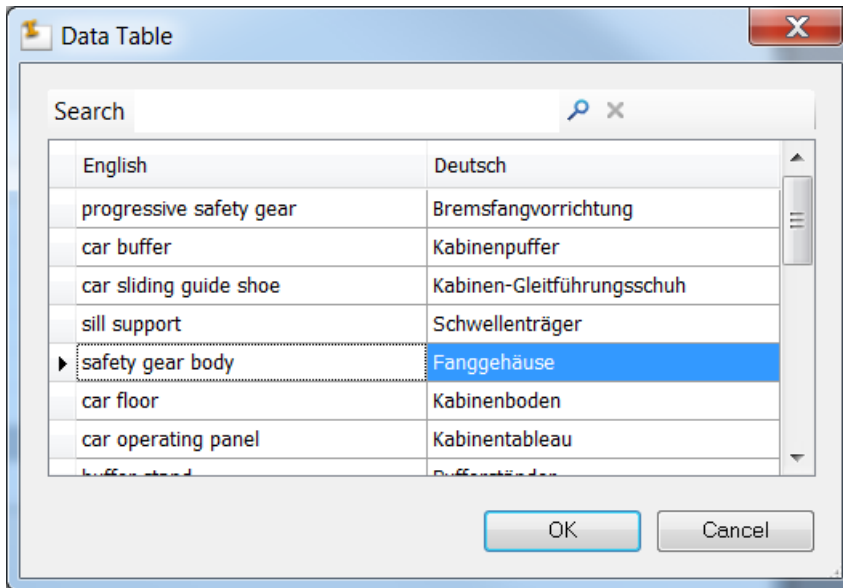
Data Table

Search

| English | Deutsch |
|---|---|
| progressive safety gear | Bremsfangvorrichtung |
| car buffer | Kabinenpuffer |
| car sliding guide shoe | Kabinen-Gleitführungsschuh |
| sill support | Schwellenträger |
| safety gear body | Fanggehäuse |
| car floor | Kabinenboden |
| car operating panel | Kabinentableau |
| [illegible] | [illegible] |

OK

Cancel